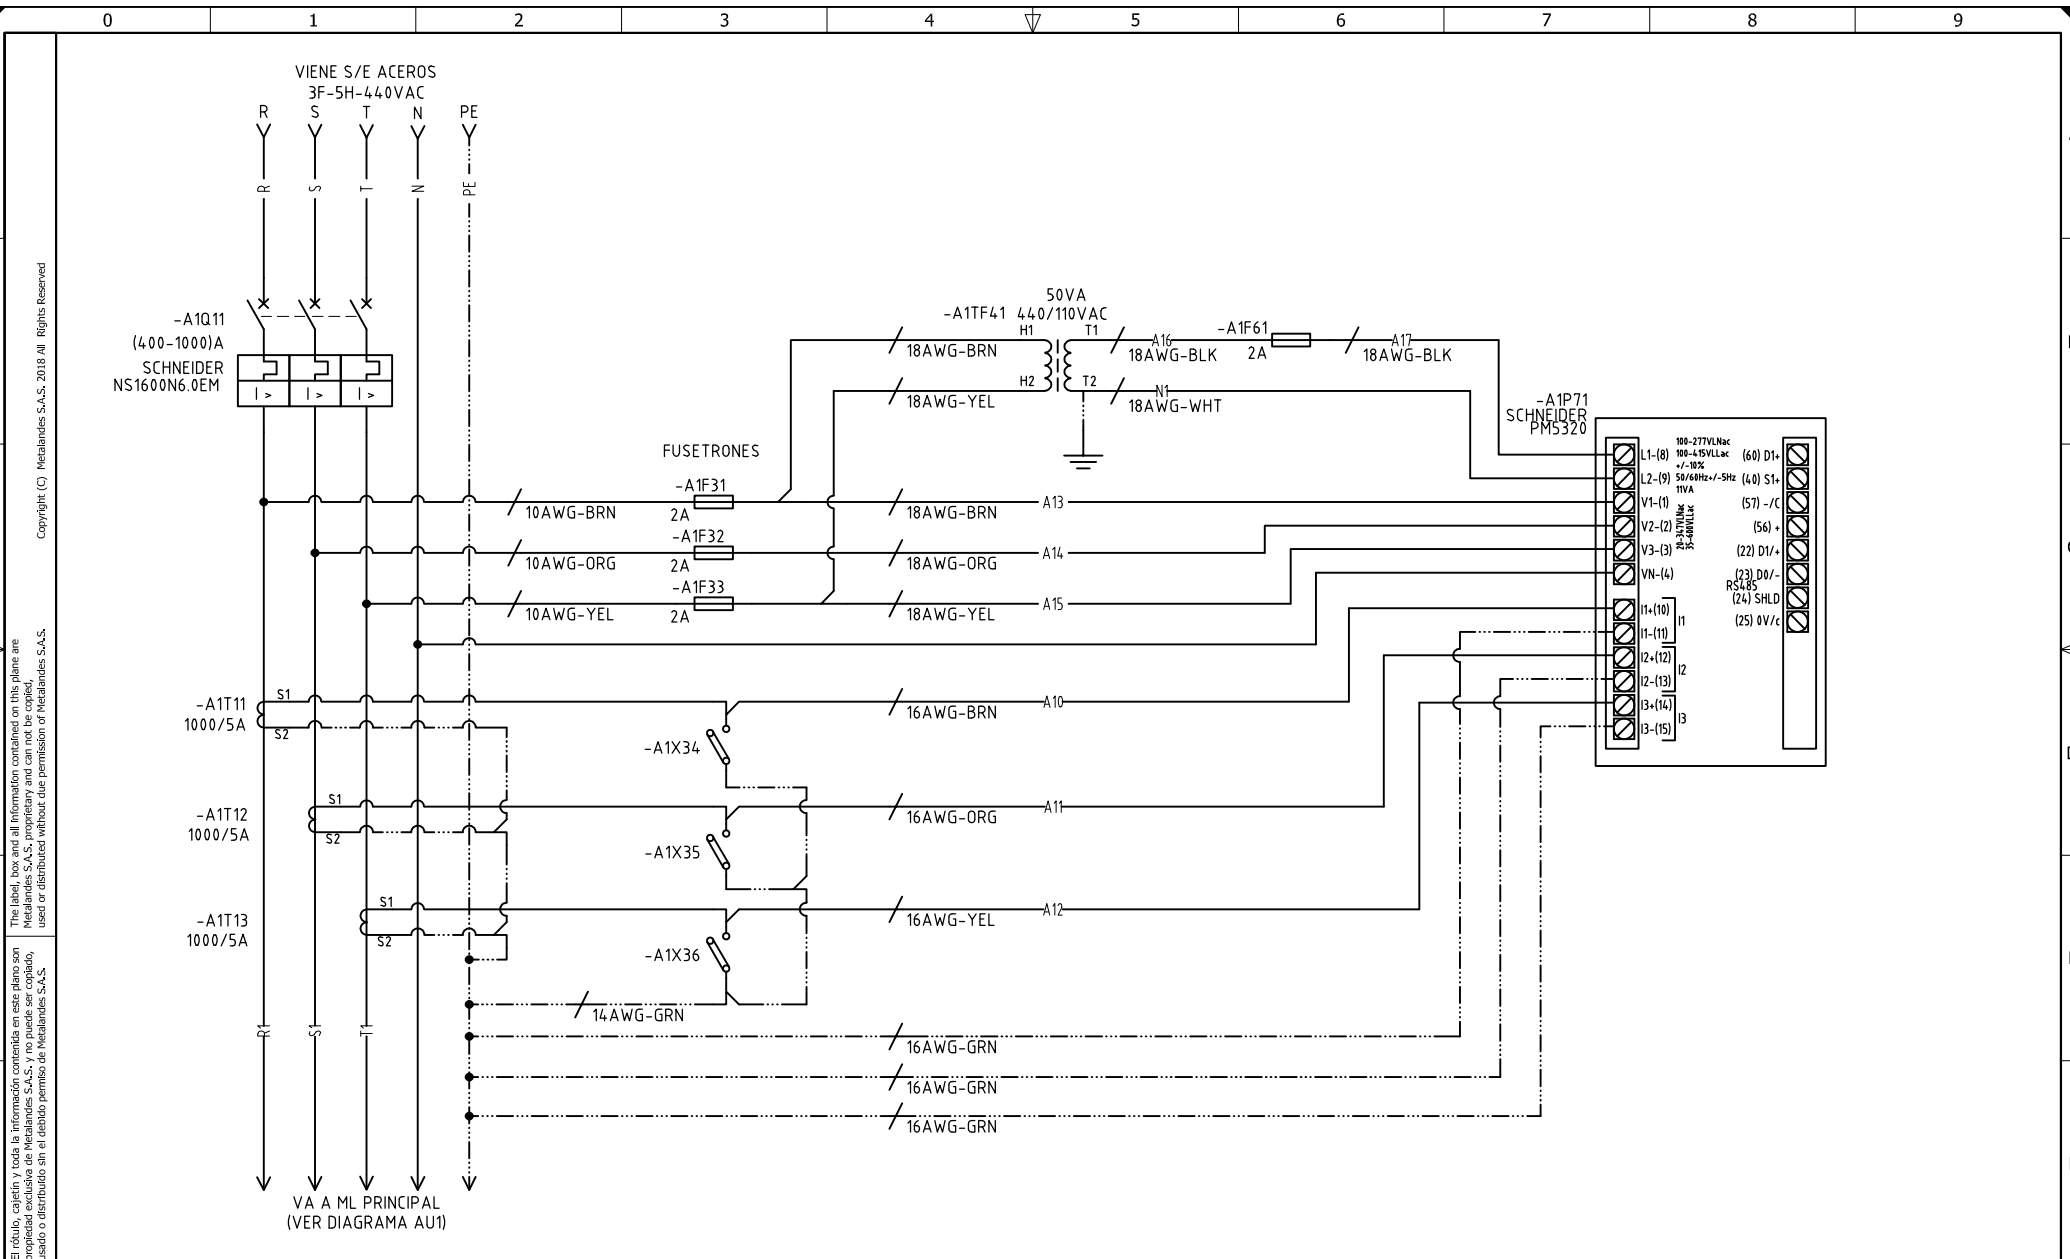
0 1 2 3 4 5 6 7 8 9

VIENE S/E ACEROS
3F-5H-440VAC
R S T N PE

R S T N PE

-A1Q11
(400-1000)A
SCHNEIDER
NS1600N6.0EM

I > I > I >

50VA
-A1TF41 440/110VAC
H1 T1
H2 T2

18AWG-BRN
18AWG-YEL

A16
18AWG-BLK
N1
18AWG-WHT

-A1F61
2A

A17
18AWG-BLK

-A1P71
SCHNEIDER
PM5320

L1-(8) 100-277VLNac 100-415VLLac +/-10% 50/60Hz+/-5Hz 11VA
L2-(9)
V1-(1)
V2-(2) 20-347VLNac 35-600VLLac
V3-(3)
VN-(4)
I1+(10)
I1-(11) I1
I2+(12)
I2-(13) I2
I3+(14)
I3-(15) I3

(60) D1+
(40) S1+
(57) -/C
(56) +
(22) D1/+
(23) D0/-
RS485
(24) SHLD
(25) 0V/c

FUSETRONES

-A1F31
10AWG-BRN 2A
18AWG-BRN A13
-A1F32
10AWG-ORG 2A
18AWG-ORG A14
-A1F33
10AWG-YEL 2A
18AWG-YEL A15

-A1T11
1000/5A
S1
S2
16AWG-BRN A10
-A1X34

-A1T12
1000/5A
S1
S2
16AWG-ORG A11
-A1X35

-A1T13
1000/5A
S1
S2
16AWG-YEL A12
-A1X36

14AWG-GRN
16AWG-GRN
16AWG-GRN
16AWG-GRN

R1 S1 T1

VA A ML PRINCIPAL
(VER DIAGRAMA AU1)

Copyright (C) Metalandes S.A.S. 2018 All Rights Reserved

The label, box and all information contained on this plane are Metalandes S.A.S. proprietary and can not be copied, used or distributed without due permission of Metalandes S.A.S.

El rótulo, cajetín y toda la información contenida en este plano son propiedad exclusiva de Metalandes S.A.S. y no puede ser copiado, usado o distribuido sin el debido permiso de Metalandes S.A.S.